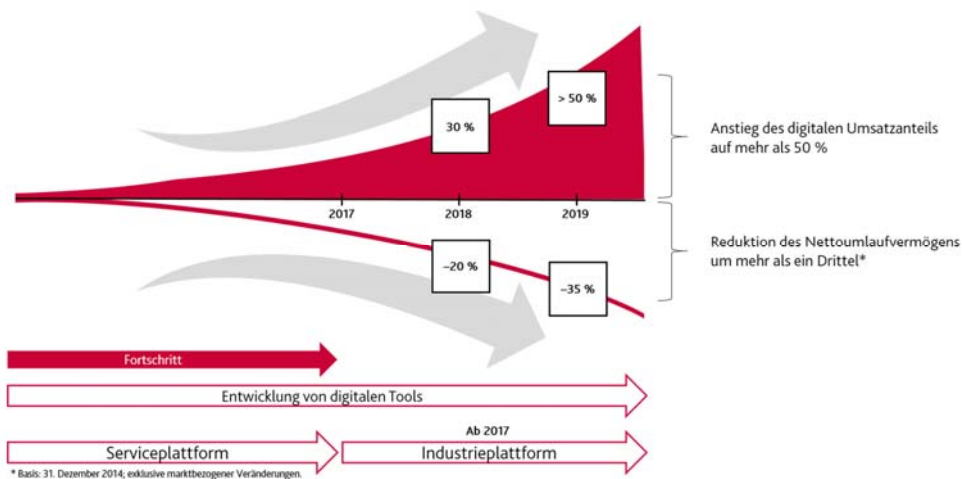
> 50 %

30 %

2017

2018

2019

Anstieg des digitalen Umsatzanteils auf mehr als 50 %

–20 %

–35 %

Reduktion des Nettoumlaufvermögens um mehr als ein Drittel*

Fortschritt

Entwicklung von digitalen Tools

Ab 2017

Serviceplattform

Industrieplattform

* Basis: 31. Dezember 2014; exklusive marktbezogener Veränderungen.